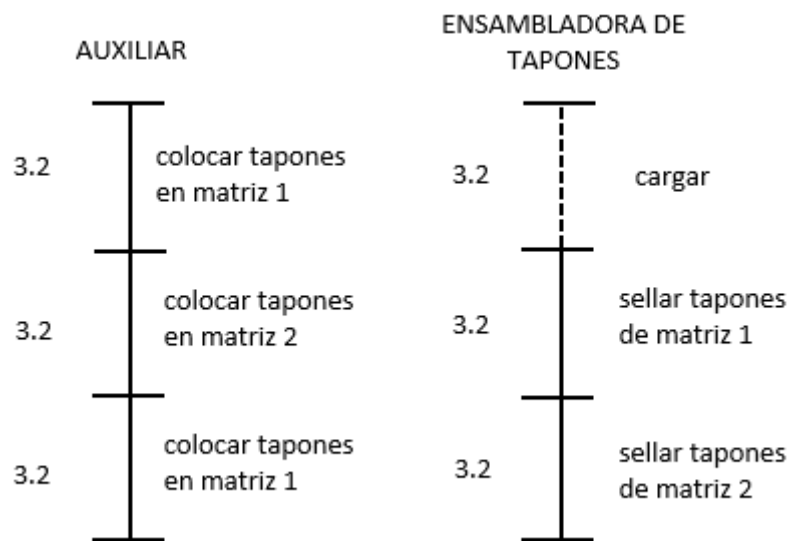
AUXILIAR

3.2 colocar tapones en matriz 1

3.2 colocar tapones en matriz 2

3.2 colocar tapones en matriz 1

ENSAMBLADORA DE TAPONES

3.2 cargar

3.2 sellar tapones de matriz 1

3.2 sellar tapones de matriz 2